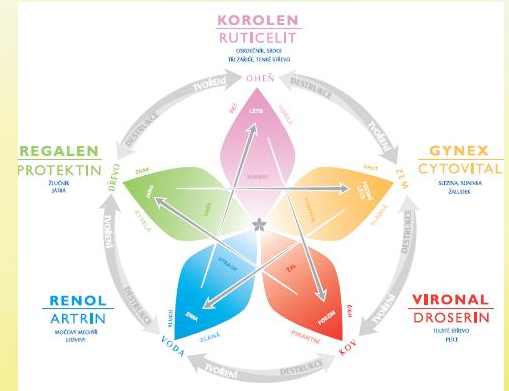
KOROLEN
RUTICELIT
OSRDEČNÍK, SRDCE
TŘI ZÁŘIČE, TENKÉ STŘEVO

OHEŇ

GYNEX
CYTOVITAL
SLEZINA, SLINIVKA
ŽALUDEK

ZEM

VIRONAL
DROSERIN
TLUSTÉ STŘEVO
PLÍCE

KOV

RENOL
ARTRIN
MOČOVÝ MĚCHÝŘ
LEDVINY

VODA

REGALEN
PROTEKTIN
ŽLUČNÍK
JÁTRA

DŘEVO

TVOŘENÍ
DESTRUKCE
TVOŘENÍ
DESTRUKCE
TVOŘENÍ
DESTRUKCE
TVOŘENÍ
DESTRUKCE
TVOŘENÍ
DESTRUKCE

LÉTO
HOŘKÁ
RADOST
SLADKÁ
POZDNÍ LÉTO
CHUŤ
ŽAL
PODZIM
PIKANTNÍ
ZIMA
STRACH
SLANÁ
CHLAD
JARO
ZLOST
KYSELÁ
VÍTR